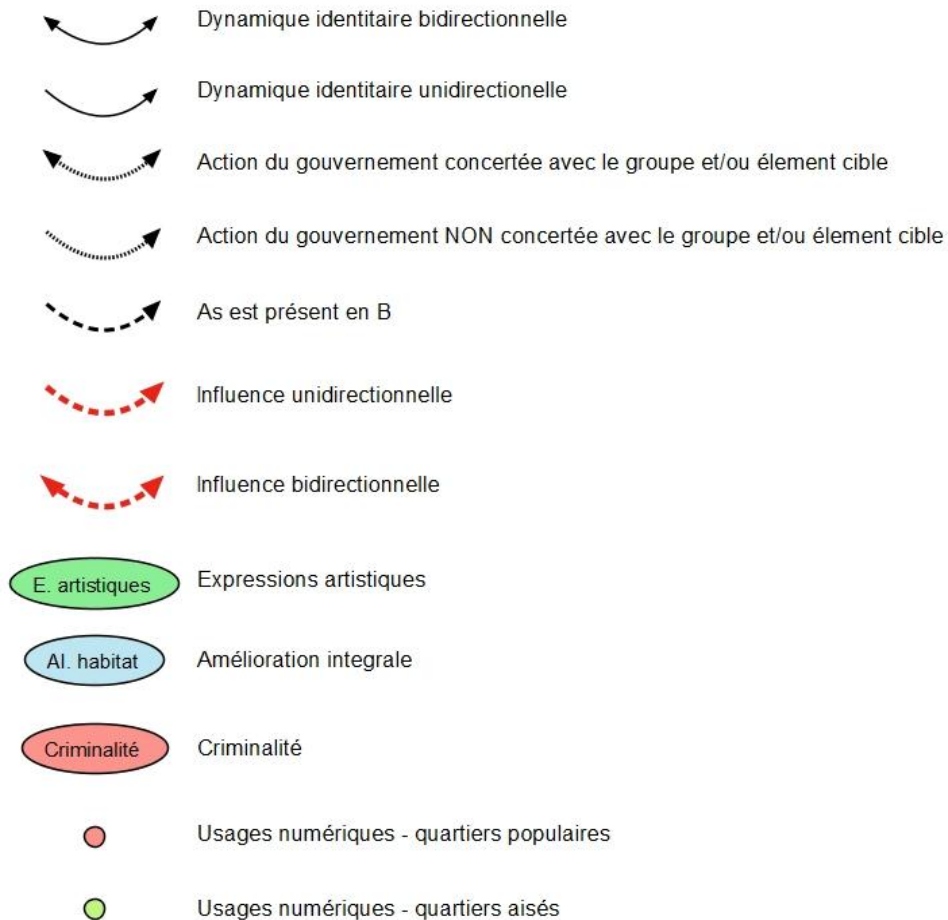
Dynamique identitaire bidirectionnelle

Dynamique identitaire unidirectionelle

Action du gouvernement concertée avec le groupe et/ou élement cible

Action du gouvernement NON concertée avec le groupe et/ou élement cible

As est présent en B

Influence unidirectionnelle

Influence bidirectionnelle

E. artistiques

Expressions artistiques

Al. habitat

Amélioration integrale

Criminalité

Criminalité

Usages numériques - quartiers populaires

Usages numériques - quartiers aisés